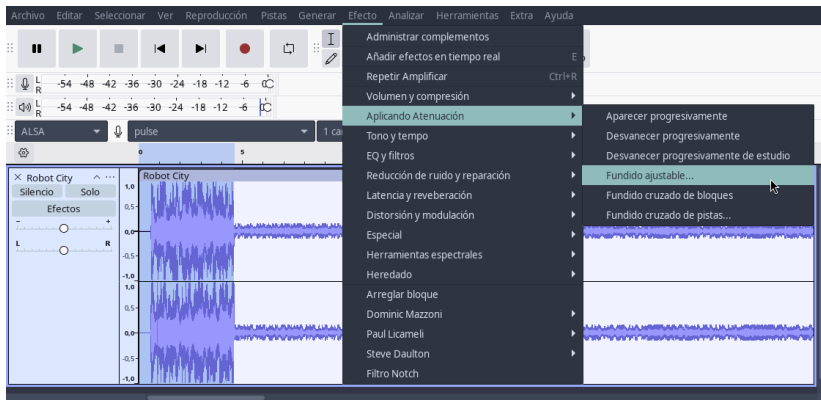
Archivo Editar Seleccionar Ver Reproducción Pistas Generar Efecto Analizar Herramientas Extra Ayuda

Administrar complementos
Añadir efectos en tiempo real E
Repetir Amplificar Ctrl+R
Volumen y compresión
Aplicando Atenuación
Tono y tempo
EQ y filtros
Reducción de ruido y reparación
Latencia y reveberación
Distorsión y modulación
Especial
Herramientas espectrales
Heredado
Arreglar bloque
Dominic Mazzoni
Paul Licameli
Steve Daulton
Filtro Notch

Aparecer progresivamente
Desvanecer progresivamente
Desvanecer progresivamente de estudio
Fundido ajustable...
Fundido cruzado de bloques
Fundido cruzado de pistas...

L R -54 -48 -42 -36 -30 -24 -18 -12 -6
L R -54 -48 -42 -36 -30 -24 -18 -12 -6
ALSA
pulse
1 ca
0
5
× Robot City
Silencio Solo
Efectos
-
+
L
R
Robot City
1,0
0,5
0,0
-0,5
-1,0
1,0
0,5
0,0
-0,5
-1,0